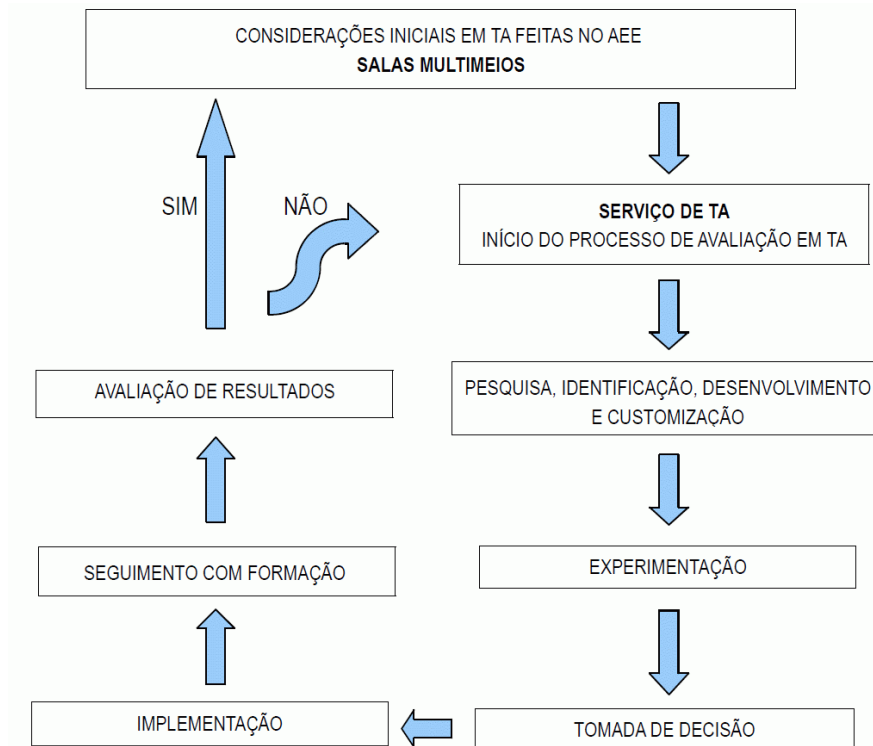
CONSIDERAÇÕES INICIAIS EM TA FEITAS NO AEE
SALAS MULTIMEIOS

SIM

NÃO

SERVIÇO DE TA
INÍCIO DO PROCESSO DE AVALIAÇÃO EM TA

AVALIAÇÃO DE RESULTADOS

PESQUISA, IDENTIFICAÇÃO, DESENVOLVIMENTO E CUSTOMIZAÇÃO

SEGUIMENTO COM FORMAÇÃO

EXPERIMENTAÇÃO

IMPLEMENTAÇÃO

TOMADA DE DECISÃO